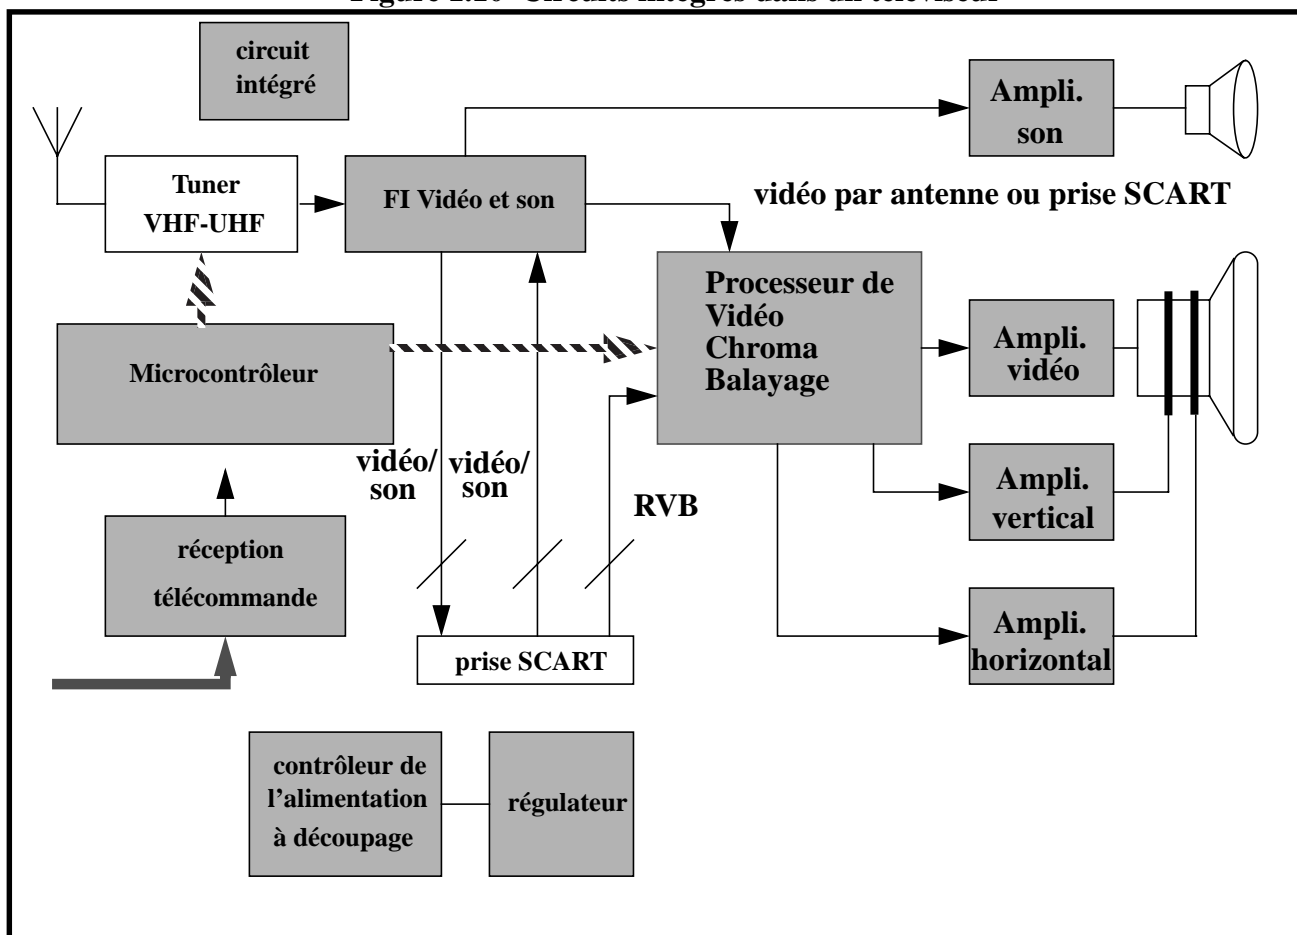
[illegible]

circuit intégré

Ampli. son

Tuner VHF-UHF

FI Vidéo et son

vidéo par antenne ou prise SCART

Processeur de Vidéo Chroma Balayage

Microcontrôleur

Ampli. vidéo

vidéo/ son

vidéo/ son

Ampli. vertical

RVB

réception télécommande

Ampli. horizontal

prise SCART

contrôleur de l'alimentation à découpage

régulateur